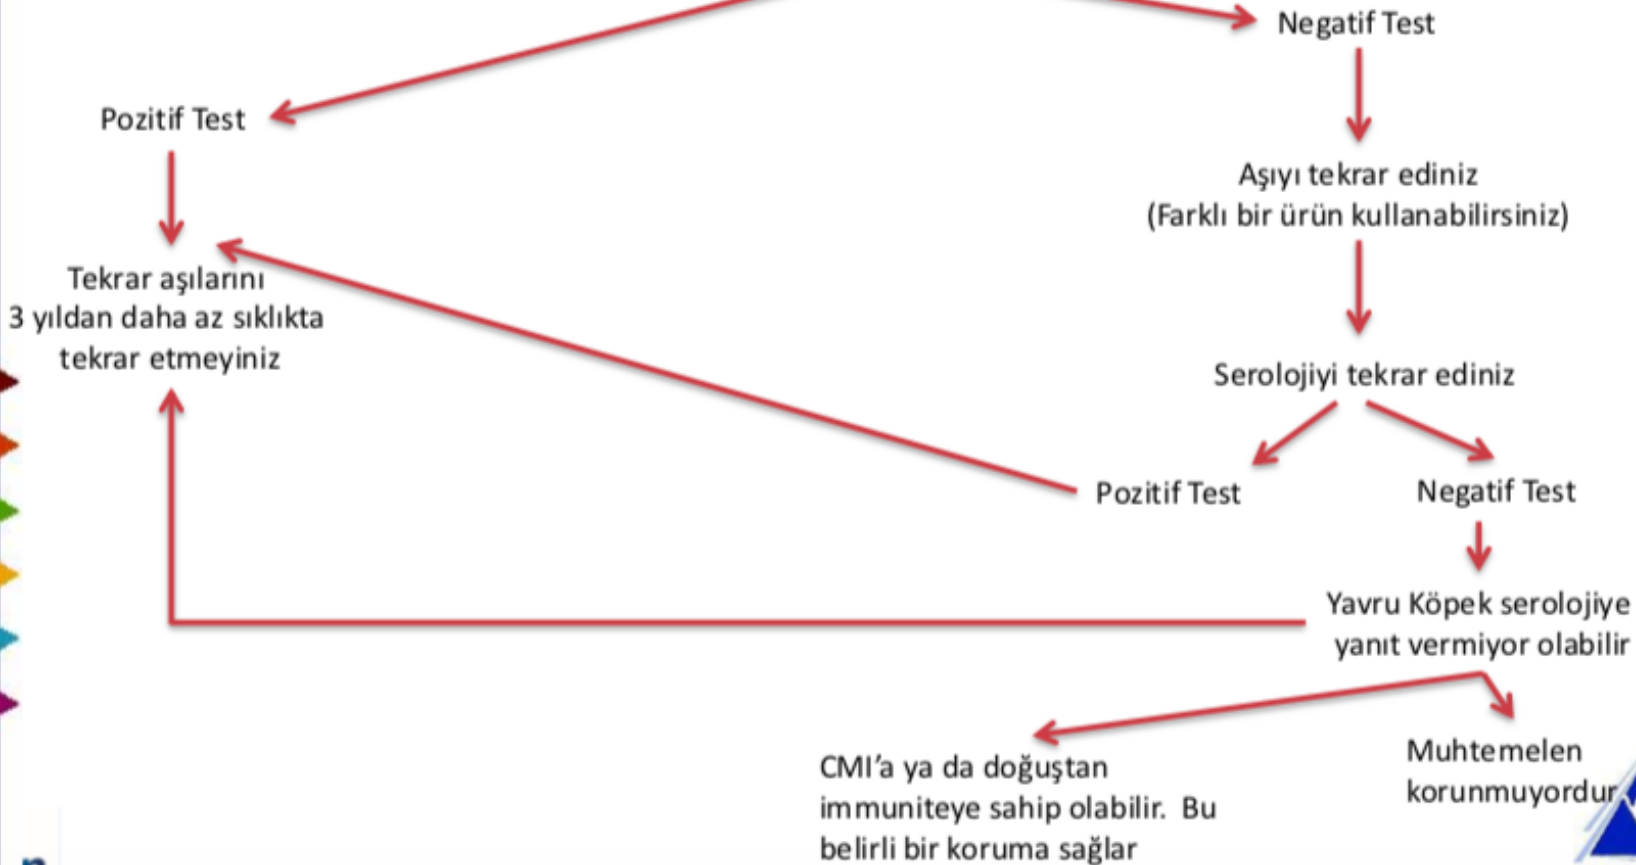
Negatif Test

Pozitif Test

Aşıyı tekrar ediniz
(Farklı bir ürün kullanabilirsiniz)

Tekrar aşılarını
3 yıldan daha az sıklıkta
tekrar etmeyiniz

Serolojiyi tekrar ediniz

Pozitif Test

Negatif Test

Yavru Köpek serolojiye
yanıt vermiyor olabilir

CMI'a ya da doğuştan
immuniteye sahip olabilir. Bu
belirli bir koruma sağlar

Muhtemelen
korunmuyordur